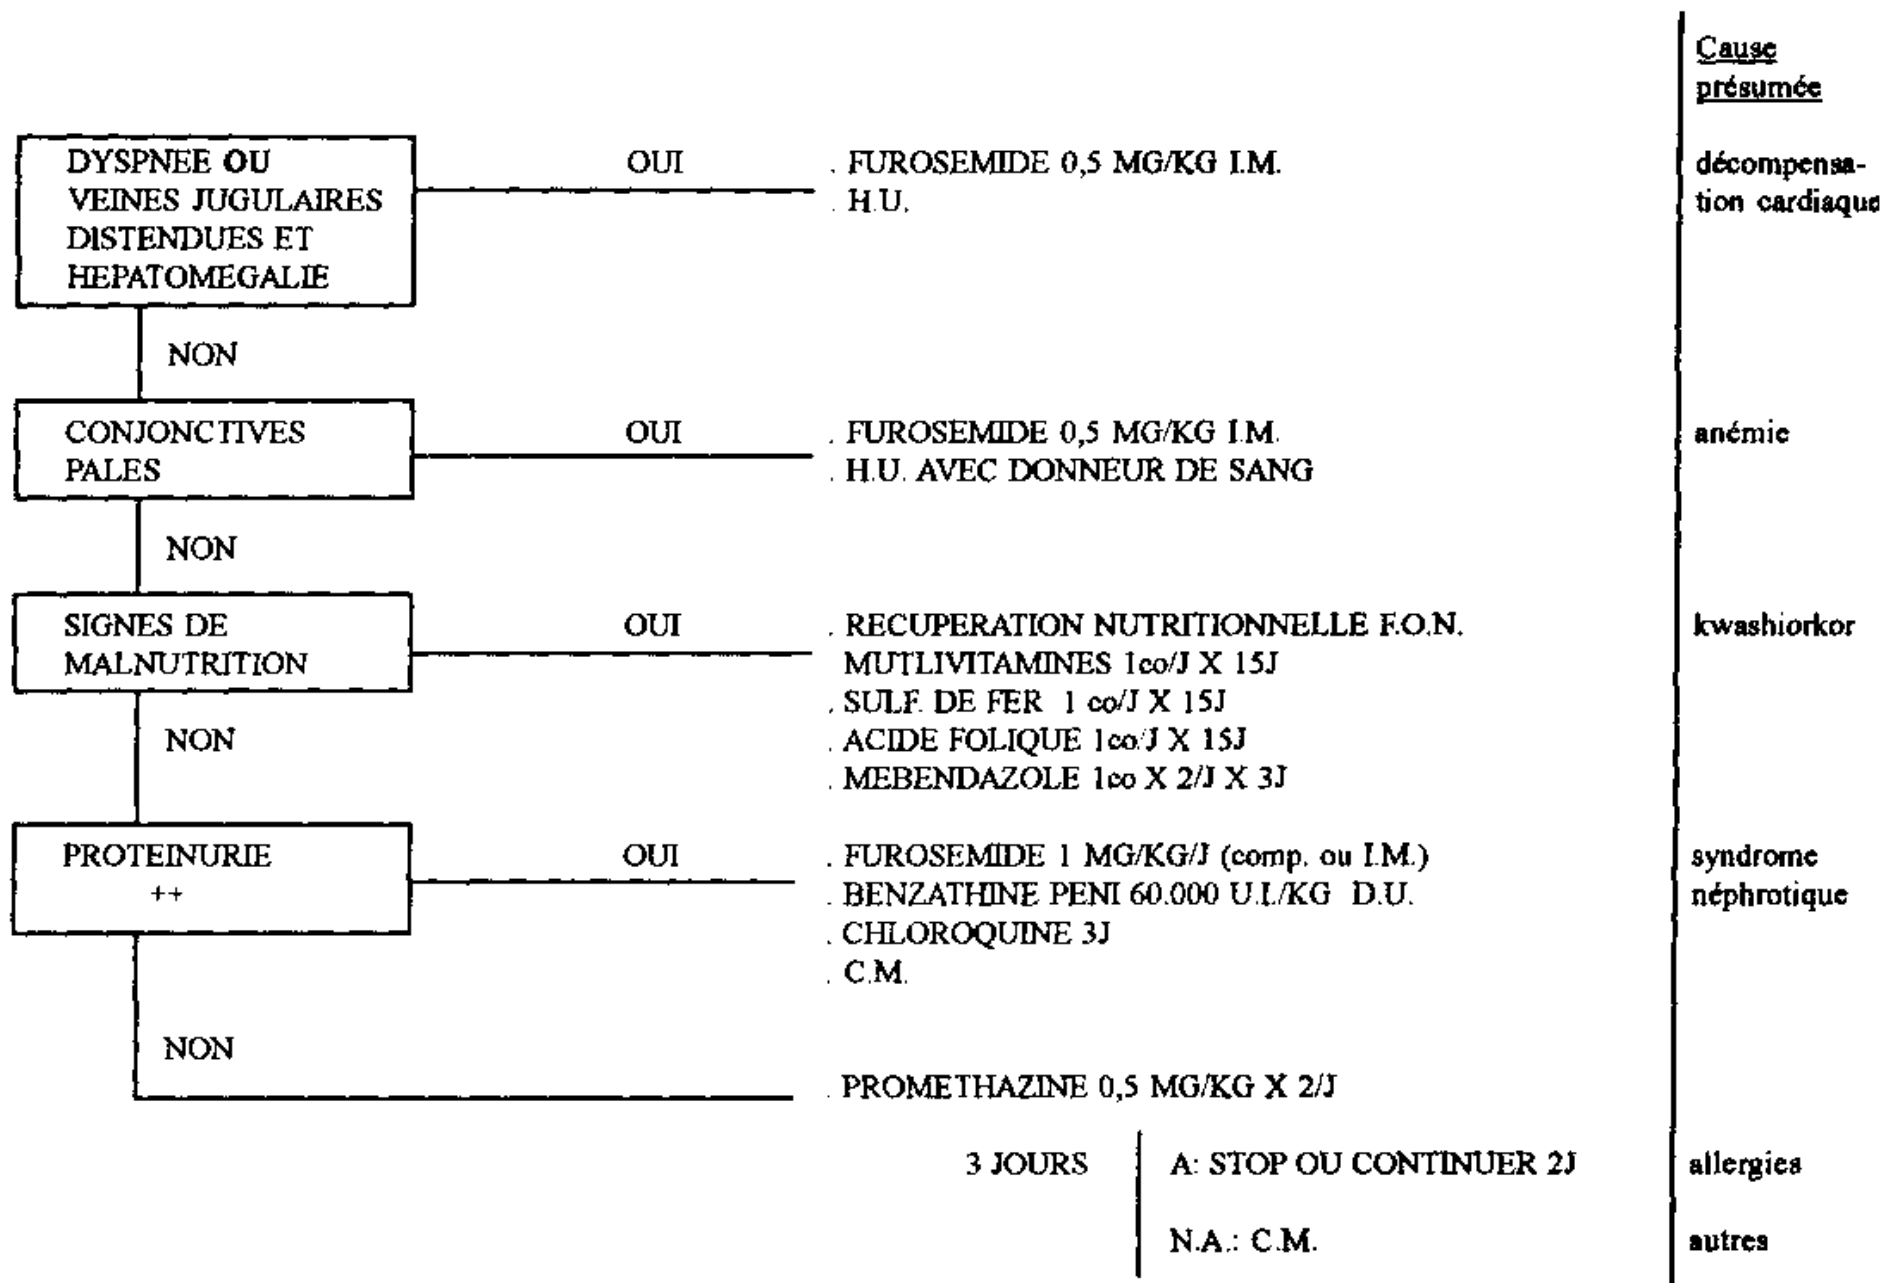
Cause présumée

DYSPNEE OU VEINES JUGULAIRES DISTENDUES ET HEPATOMEGALIE

OUI

. FUROSEMIDE 0,5 MG/KG I.M.
. H.U.

décompensation cardiaque

NON

CONJONCTIVES PALES

OUI

. FUROSEMIDE 0,5 MG/KG I.M.
. H.U. AVEC DONNEUR DE SANG

anémie

NON

SIGNES DE MALNUTRITION

OUI

. RECUPERATION NUTRITIONNELLE F.O.N.
MUTLIVITAMINES 1co/J X 15J
. SULF. DE FER 1 co/J X 15J
. ACIDE FOLIQUE 1co/J X 15J
. MEBENDAZOLE 1co X 2/J X 3J

kwashiorkor

NON

PROTEINURIE ++

OUI

. FUROSEMIDE 1 MG/KG/J (comp. ou I.M.)
. BENZATHINE PENI 60.000 U.I./KG D.U.
. CHLOROQUINE 3J
. C.M.

syndrome néphrotique

NON

. PROMETHAZINE 0,5 MG/KG X 2/J

3 JOURS

A: STOP OU CONTINUER 2J

allergies

N.A.: C.M.

autres